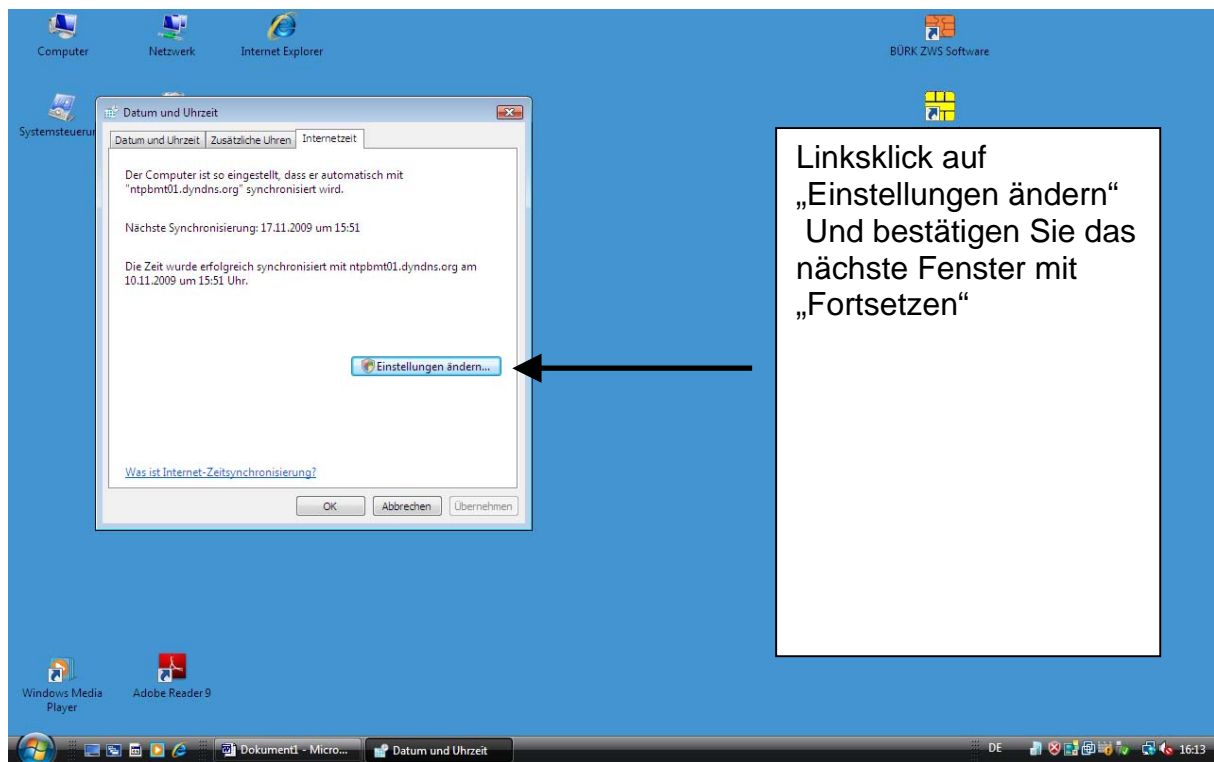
Computer

Netzwerk

Internet Explorer

BÜRK ZWS Software

Systemsteuerur

Datum und Uhrzeit

Datum und Uhrzeit | Zusätzliche Uhren | Internetzeit

Der Computer ist so eingestellt, dass er automatisch mit "ntpbmt01.dyndns.org" synchronisiert wird.

Nächste Synchronisierung: 17.11.2009 um 15:51

Die Zeit wurde erfolgreich synchronisiert mit ntpbmt01.dyndns.org am 10.11.2009 um 15:51 Uhr.

Einstellungen ändern...

Was ist Internet-Zeitsynchronisierung?

OK | Abbrechen | Übernehmen

Linksklick auf „Einstellungen ändern“ Und bestätigen Sie das nächste Fenster mit „Fortsetzen“

Windows Media Player

Adobe Reader 9

Dokument1 - Micro...

Datum und Uhrzeit

DE

16:13